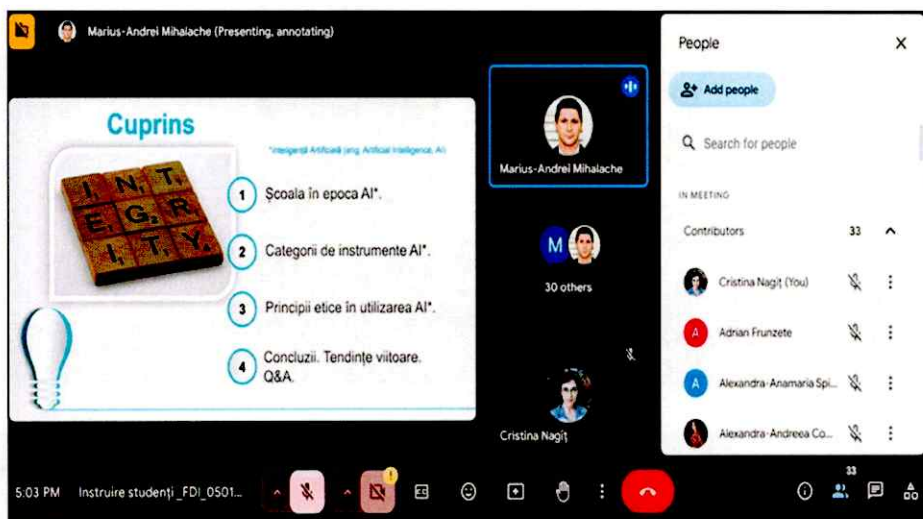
Marius-Andrei Mihalache (Presenting, annotating)

Cuprins

*Inteligență Artificială (eng. Artificial Intelligence, AI)

I N T E G R I T Y

1 Școala în epoca AI*.

2 Categorii de instrumente AI*.

3 Principii etice în utilizarea AI*.

4 Concluzii. Tendințe viitoare. Q&A.

Marius-Andrei Mihalache

M

30 others

Cristina Nagîț

People

Add people

Search for people

IN MEETING

Contributors 33

Cristina Nagîț (You)

A Adrian Frunzete

A Alexandra-Anamaria Spi...

Alexandra-Andreea Co...

5:03 PM Instruire studenți _FDI_0501...

33